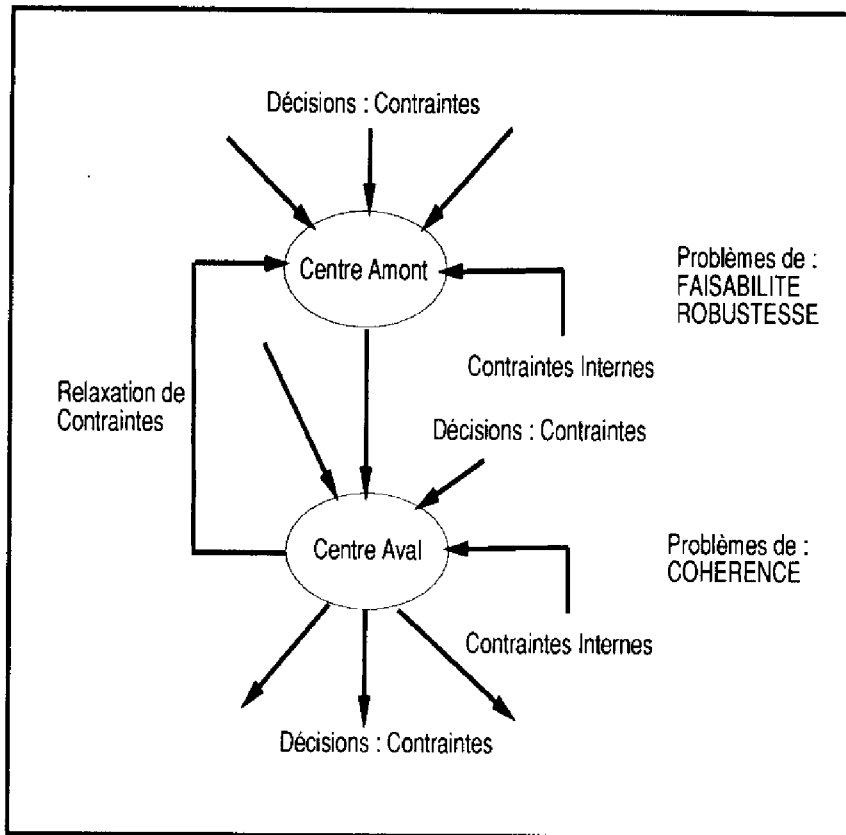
Décisions : Contraintes

Centre Amont

Problèmes de :
FAISABILITE
ROBUSTESSE

Contraintes Internes

Relaxation de Contraintes

Décisions : Contraintes

Centre Aval

Problèmes de :
COHERENCE

Contraintes Internes

Décisions : Contraintes